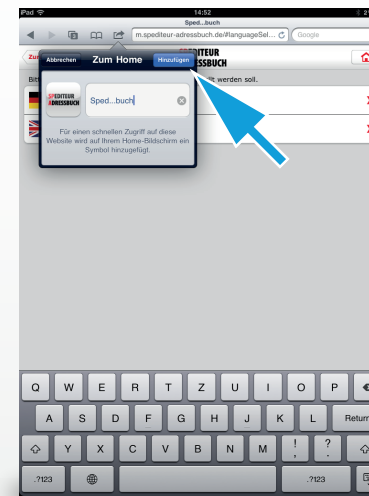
iPad
14:52
Sped...buch
m.spediteur-adressbuch.de/#languageSel...
Google
Zur
SPEDITEUR ADRESSBUCH
Bitt
...llt werden soll.
Abbrechen
Zum Home
Hinzufügen
SPEDITEUR ADRESSBUCH
Sped...buch
Für einen schnellen Zugriff auf diese Website wird auf Ihrem Home-Bildschirm ein Symbol hinzugefügt.
Q W E R T Z U I O P
A S D F G H J K L Return
Y X C V B N M ! ?
.?123 .?123